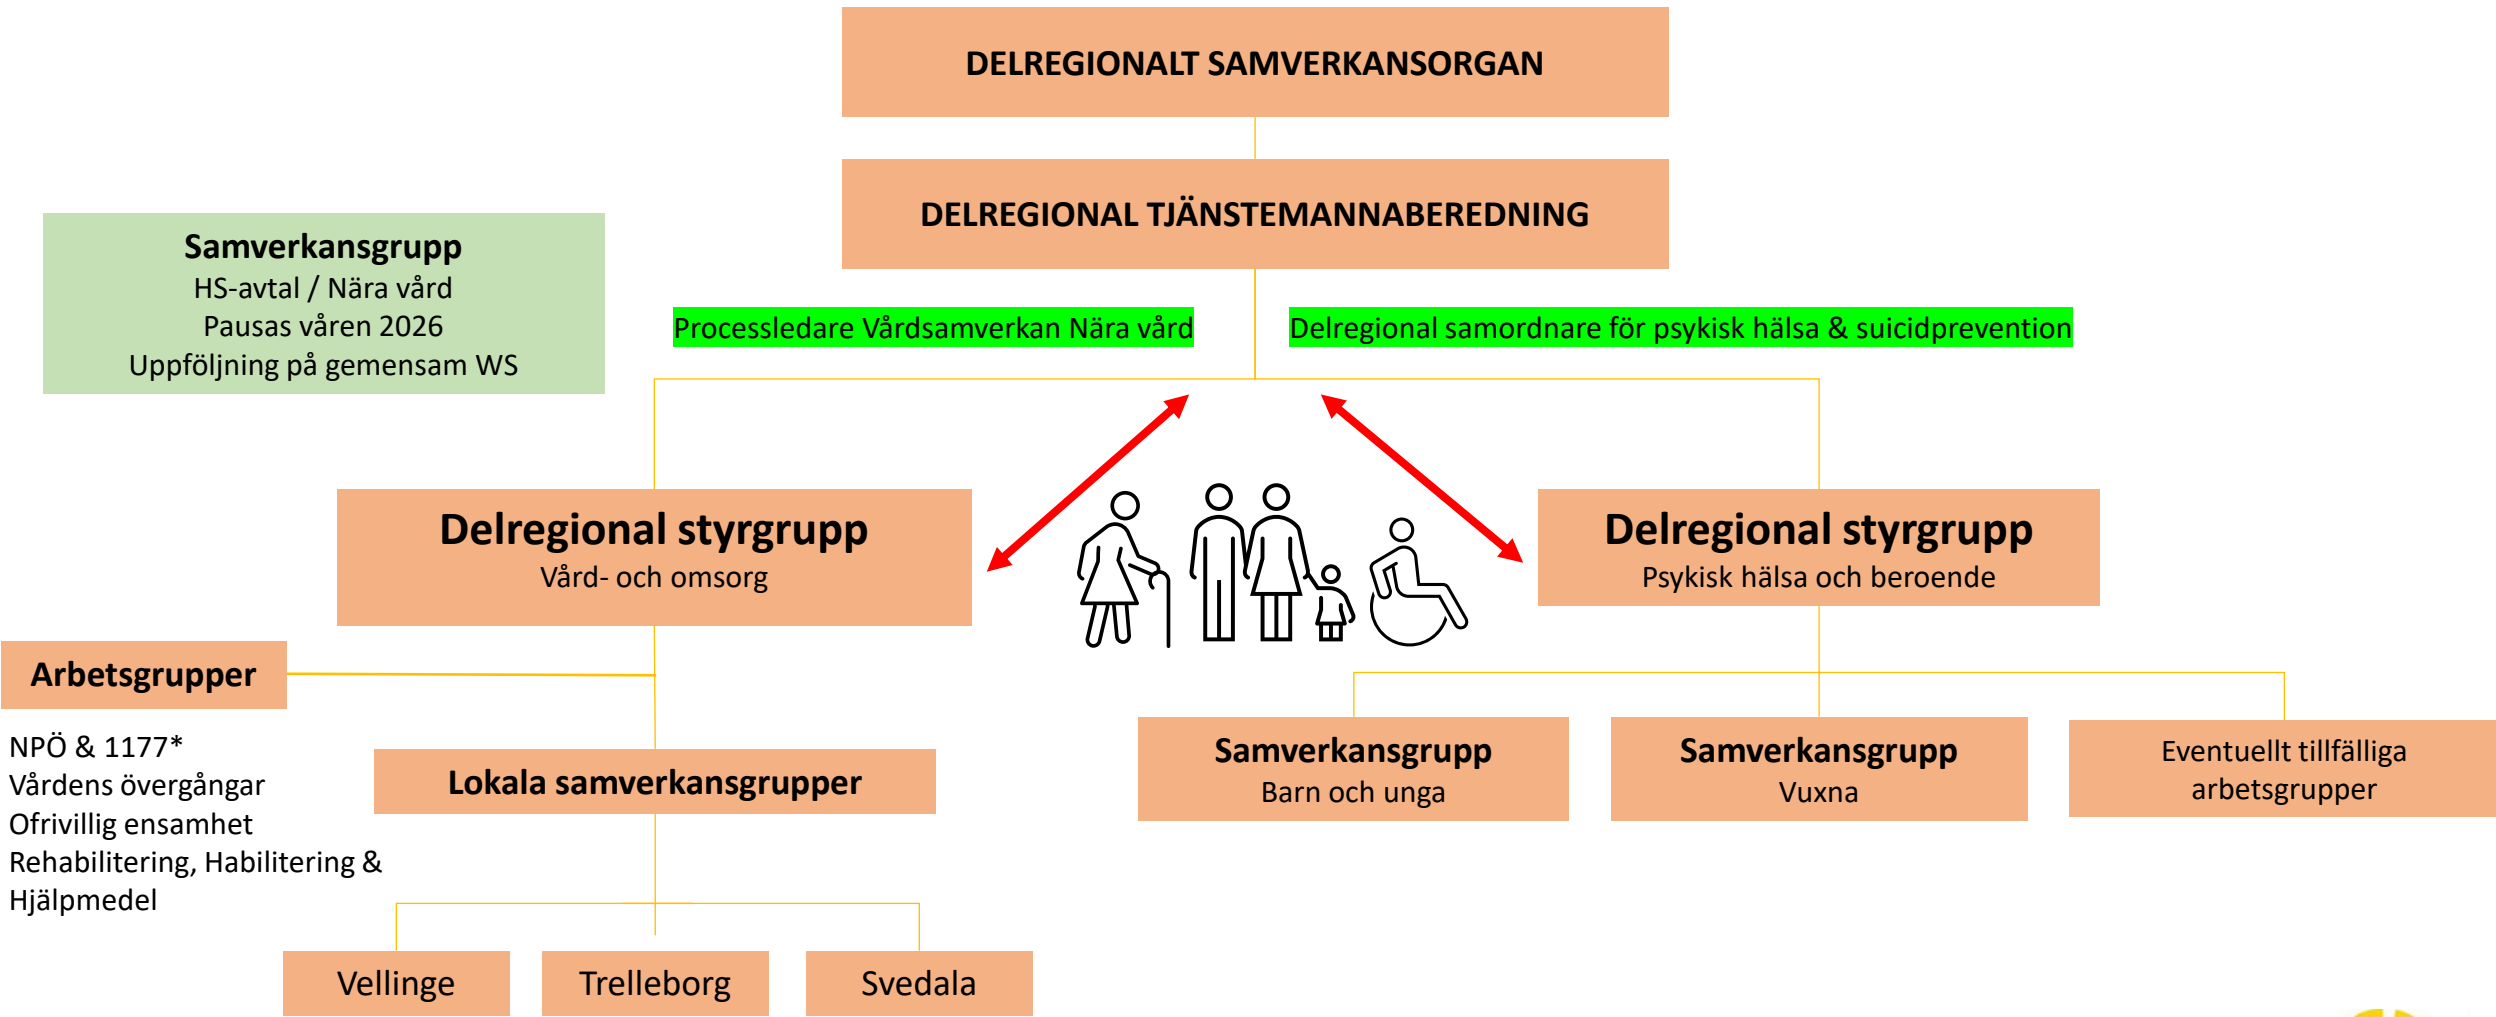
DELREGIONALT SAMVERKANSORGAN

DELREGIONAL TJÄNSTEMANNABEREDNING

Samverkansgrupp
HS-avtal / Nära vård
Pausas våren 2026
Uppföljning på gemensam WS

Processledare Vårdsamverkan Nära vård

Delregional samordnare för psykisk hälsa & suicidprevention

Delregional styrgrupp
Vård- och omsorg

Delregional styrgrupp
Psykisk hälsa och beroende

Arbetsgrupper

NPÖ & 1177*
Vårdens övergångar
Ofrivillig ensamhet
Rehabilitering, Habilitering & Hjälpmedel

Lokala samverkansgrupper

Samverkansgrupp
Barn och unga

Samverkansgrupp
Vuxna

Eventuellt tillfälliga arbetsgrupper

Vellinge

Trelleborg

Svedala